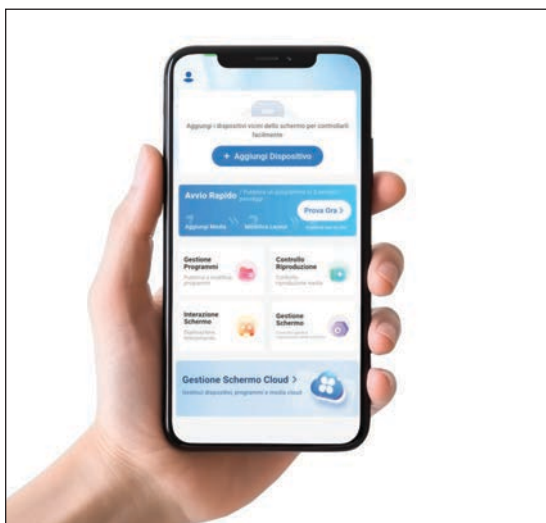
Aggiungi i dispositivi vicini dello schermo per controllarli facilmente

+ Aggiungi Dispositivo

Avvio Rapido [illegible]

Prova Ora >

Aggiungi Media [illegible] Modifica Layout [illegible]

Gestione Programmi
Pubblica e modifica programmi

Controllo Riproduzione
Controlla riproduzione media

Interazione Schermo
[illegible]

Gestione Schermo
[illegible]

Gestione Schermo Cloud >
Gestisci dispositivi, programmi e media cloud